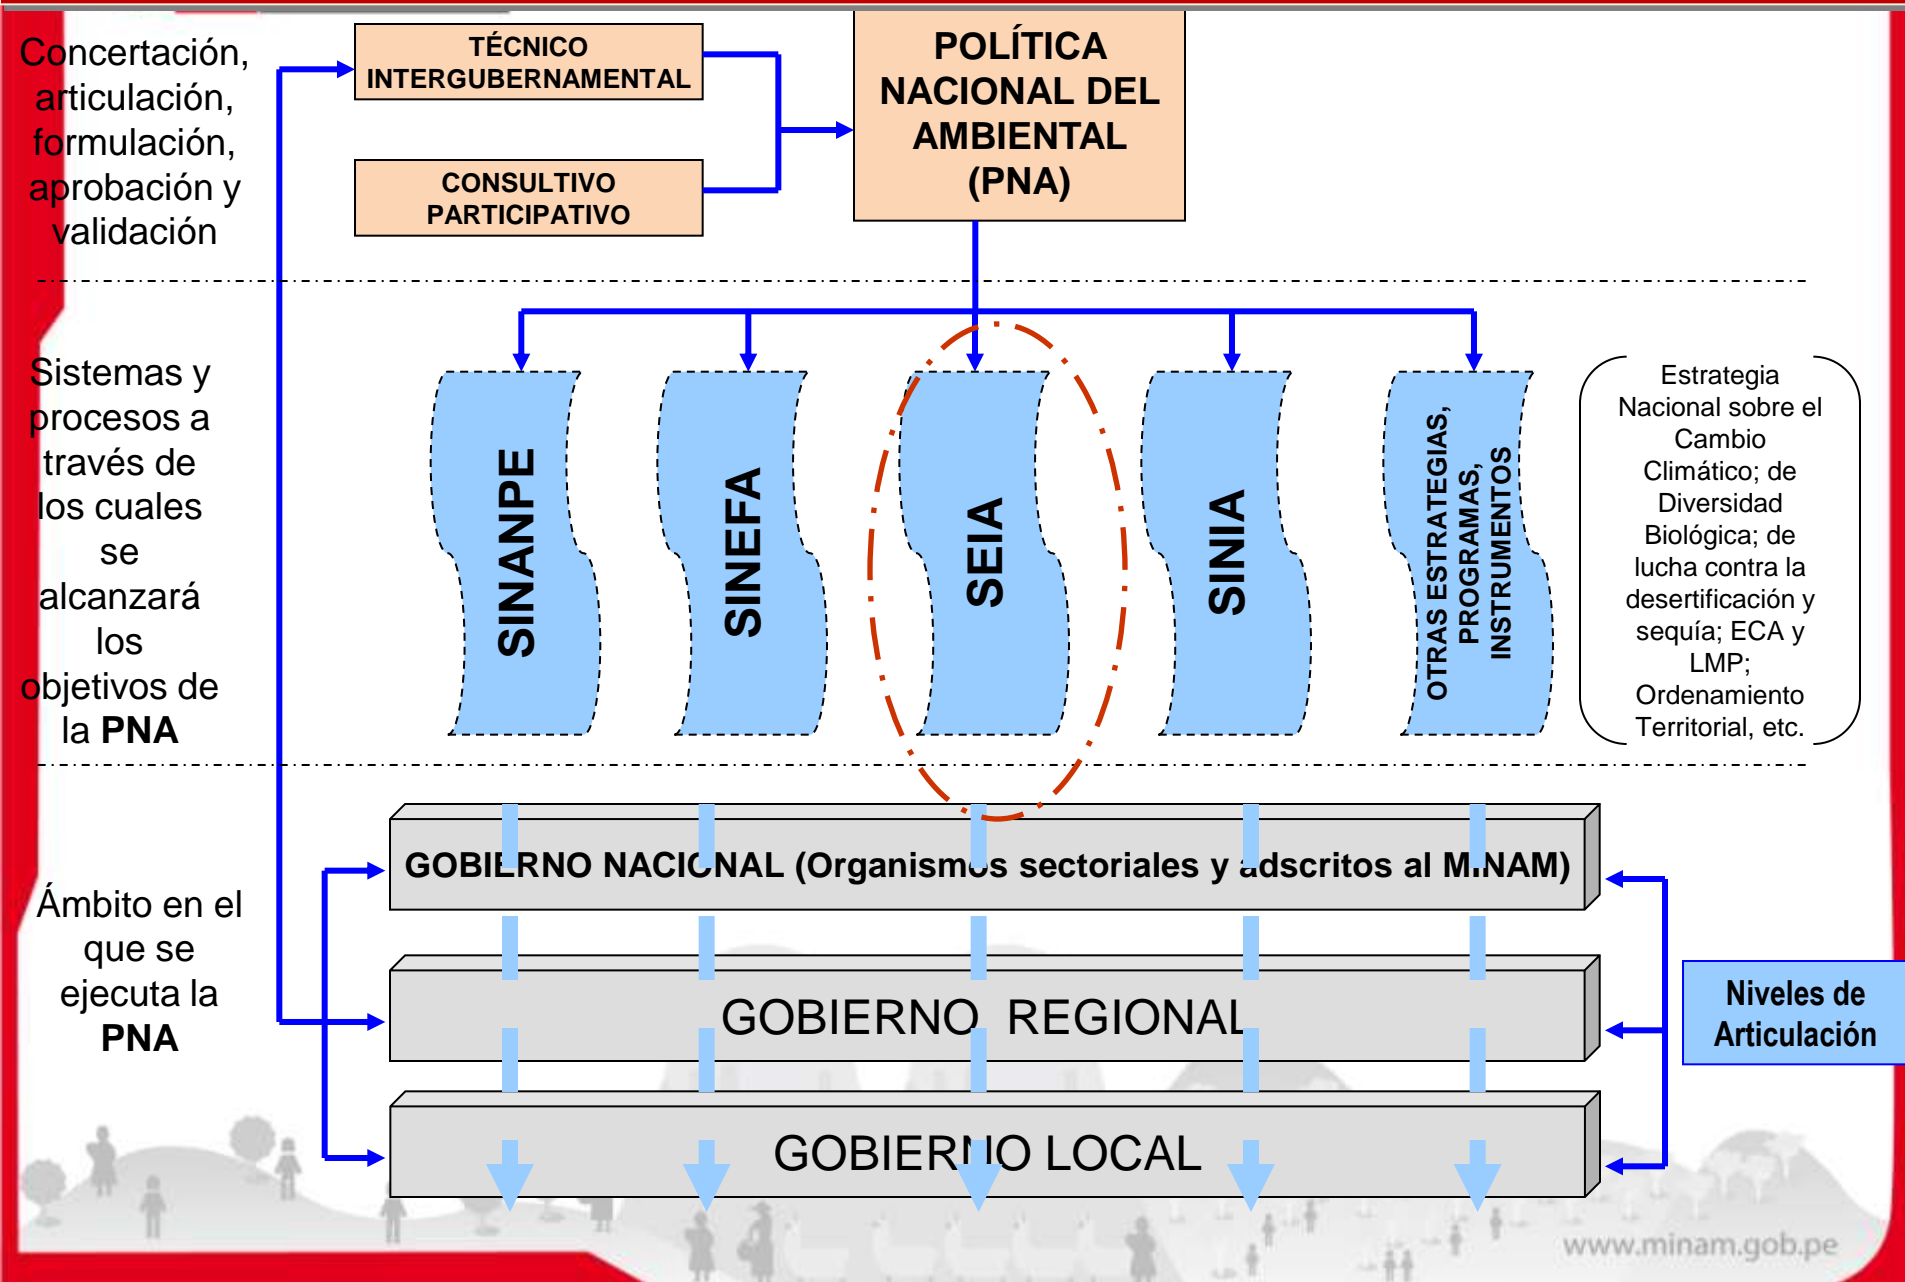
Concertación, articulación, formulación, aprobación y validación

TÉCNICO INTERGUBERNAMENTAL

CONSULTIVO PARTICIPATIVO

POLÍTICA NACIONAL DEL AMBIENTAL (PNA)

Sistemas y procesos a través de los cuales se alcanzará los objetivos de la **PNA**

SINANPE

SINEFA

SEIA

SINIA

OTRAS ESTRATEGIAS, PROGRAMAS, INSTRUMENTOS

Estrategia Nacional sobre el Cambio Climático; de Diversidad Biológica; de lucha contra la desertificación y sequía; ECA y LMP; Ordenamiento Territorial, etc.

Ámbito en el que se ejecuta la **PNA**

GOBIERNO NACIONAL (Organismos sectoriales y adscritos al MINAM)

GOBIERNO REGIONAL

GOBIERNO LOCAL

Niveles de Articulación

www.minam.gob.pe